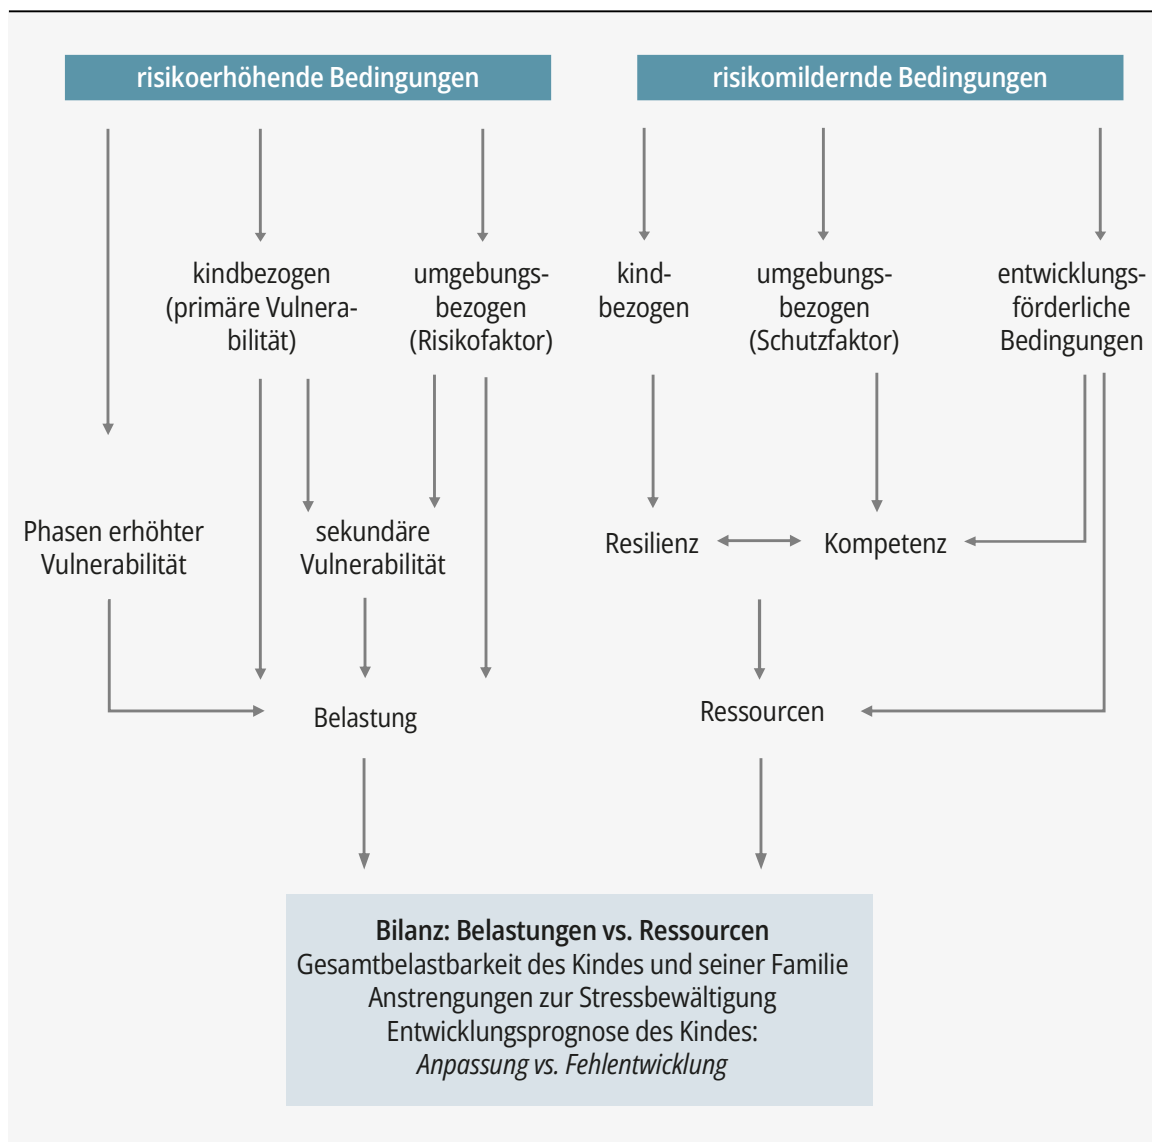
risikoerhöhende Bedingungen

risikomildernde Bedingungen

kindbezogen (primäre Vulnerabilität)

umgebungsbezogen (Risikofaktor)

kindbezogen

umgebungsbezogen (Schutzfaktor)

entwicklungsförderliche Bedingungen

Phasen erhöhter Vulnerabilität

sekundäre Vulnerabilität

Resilienz

Kompetenz

Belastung

Ressourcen

**Bilanz: Belastungen vs. Ressourcen**
Gesamtbelastbarkeit des Kindes und seiner Familie
Anstrengungen zur Stressbewältigung
Entwicklungsprognose des Kindes:
*Anpassung vs. Fehlentwicklung*